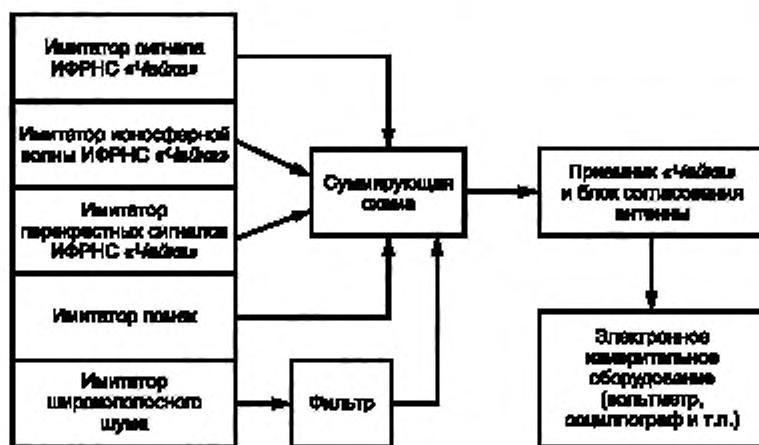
Имитатор сигнала ИФРНС «Чайка»

Имитатор ионосферной волны ИФРНС «Чайка»

Имитатор перекрестных сигналов ИФРНС «Чайка»

Имитатор помех

Имитатор широкополосного шума

Суммирующая схема

Фильтр

Приемник «Чайка» и блок согласования антенны

Электронное измерительное оборудование (вольтметр, осциллограф и т.п.)